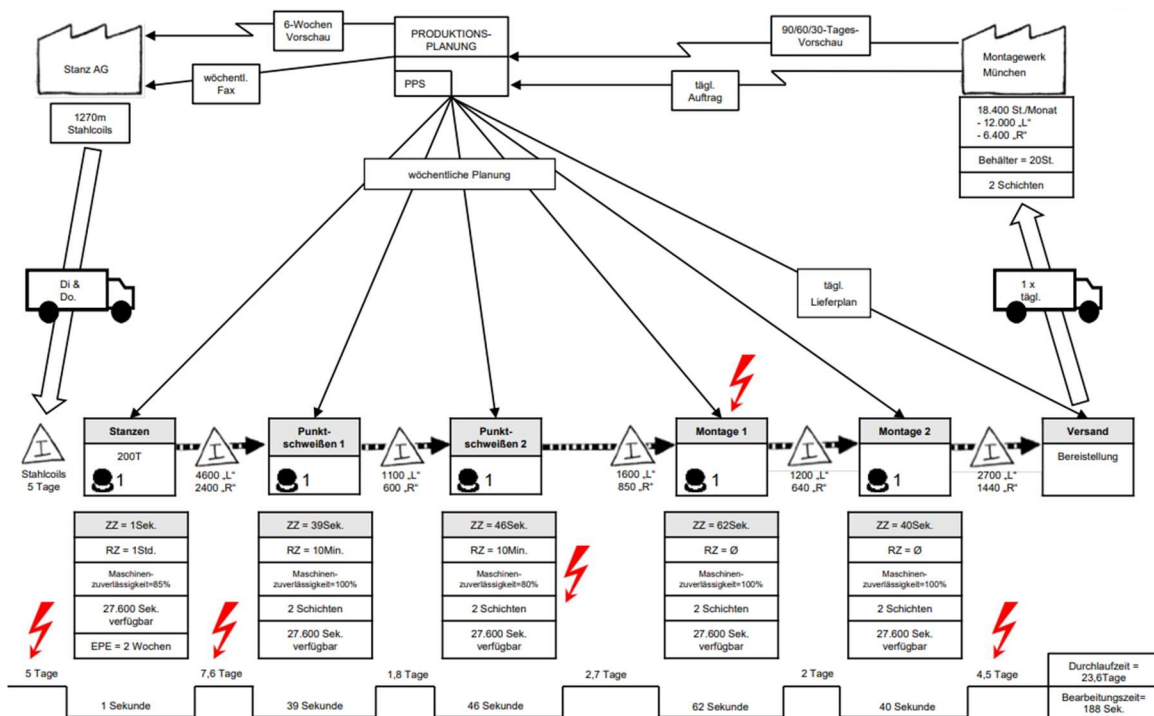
Stanz AG

6-Wochen Vorschau

wöchentl. Fax

PRODUKTIONS-PLANUNG

PPS

90/60/30-Tages-Vorschau

tägl. Auftrag

Montagewerk München

1270m Stahlcoils

18.400 St./Monat
- 12.000 „L"
- 6.400 „R"

Behälter = 20St.

2 Schichten

wöchentliche Planung

Di & Do.

tägl. Lieferplan

1 x tägl.

I
Stahlcoils
5 Tage

Stanzen
200T
1

I
4600 „L"
2400 „R"

Punkt-schweißen 1
1

I
1100 „L"
600 „R"

Punkt-schweißen 2
1

I
1600 „L"
850 „R"

Montage 1
1

I
1200 „L"
640 „R"

Montage 2
1

I
2700 „L"
1440 „R"

Versand
Bereitstellung

| ZZ = 1Sek. |
|---|
| RZ = 1Std. |
| Maschinen-zuverlässigkeit=85% |
| 27.600 Sek. verfügbar |
| EPE = 2 Wochen |

| ZZ = 39Sek. |
|---|
| RZ = 10Min. |
| Maschinen-zuverlässigkeit=100% |
| 2 Schichten |
| 27.600 Sek. verfügbar |

| ZZ = 46Sek. |
|---|
| RZ = 10Min. |
| Maschinen-zuverlässigkeit=80% |
| 2 Schichten |
| 27.600 Sek. verfügbar |

| ZZ = 62Sek. |
|---|
| RZ = Ø |
| Maschinen-zuverlässigkeit=100% |
| 2 Schichten |
| 27.600 Sek. verfügbar |

| ZZ = 40Sek. |
|---|
| RZ = Ø |
| Maschinen-zuverlässigkeit=100% |
| 2 Schichten |
| 27.600 Sek. verfügbar |

5 Tage
1 Sekunde
7,6 Tage
39 Sekunde
1,8 Tage
46 Sekunde
2,7 Tage
62 Sekunde
2 Tage
40 Sekunde
4,5 Tage

Durchlaufzeit = 23,6Tage
Bearbeitungszeit= 188 Sek.